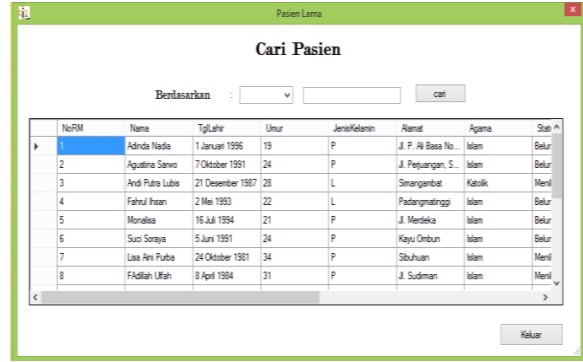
Pasien Lama

Cari Pasien

Berdasarkan :

cari

| | NoRM | Nama | TglLahir | Umur | JenisKelamin | Alamat | Agama | Stat |
|---|---|---|---|---|---|---|---|---|
| ▸ | 1 | Adinda Nadia | 1 Januari 1996 | 19 | P | Jl. P. Ali Basa No... | Islam | Belur |
| | 2 | Agustina Sarwo | 7 Oktober 1991 | 24 | P | Jl. Perjuangan, S... | Islam | Belur |
| | 3 | Andi Putra Lubis | 21 Desember 1987 | 28 | L | Simangambat | Katolik | Menil |
| | 4 | Fahrul Ihsan | 2 Mei 1993 | 22 | L | Padangmatinggi | Islam | Belur |
| | 5 | Monalisa | 16 Juli 1994 | 21 | P | Jl. Merdeka | Islam | Belur |
| | 6 | Suci Soraya | 5 Juni 1991 | 24 | P | Kayu Ombun | Islam | Belur |
| | 7 | Lisa Aini Purba | 24 Oktober 1981 | 34 | P | Sibuhuan | Islam | Menil |
| | 8 | FAdillah Ulfah | 8 April 1984 | 31 | P | Jl. Sudirman | Islam | Menil |

Keluar